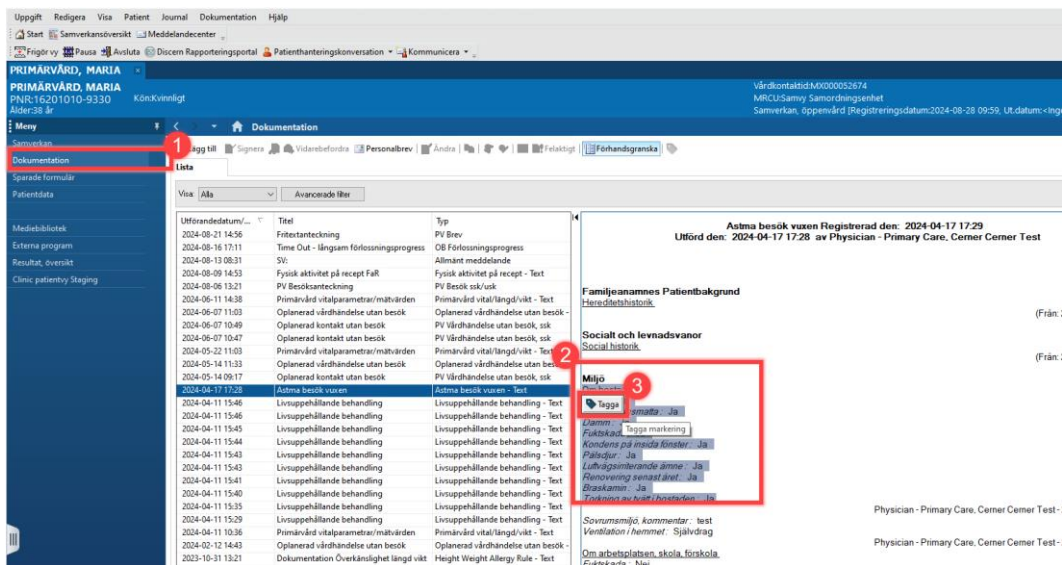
Uppgift Redigera Visa Patient Journal Dokumentation Hjälp

Start Samverkansöversikt Meddelandecenter

Frigör vy Pausa Avsluta Discern Rapporteringsportal Patienthanteringskonversation Kommunicera

PRIMÄRVÅRD, MARIA

PRIMÄRVÅRD, MARIA
PNR:16201010-9330 Kön:Kvinnligt
Ålder:38 år

Vårdkontaktid:MX000052674
MRCU:Samvy Samordningsenhet
Samverkan, öppenvård [Registreringsdatum:2024-08-28 09:59, Ut.datum:<ing

Meny
Samverkan
Dokumentation
Sparade formulär
Patientdata
Mediebibliotek
Externa program
Resultat, översikt
Clinic patientvy Staging

1

Dokumentation

Lägg till Signera Vidarebefordra Personalbrev Ändra Felaktigt Förhandsgranska

Lista

Visa: Alla Avancerade filter

| Utförandedatum/... | Titel | Typ |
|---|---|---|
| 2024-08-21 14:56 | Fritextanteckning | PV Brev |
| 2024-08-16 17:11 | Time Out - långsam förlossningsprogress | OB Förlossningsprogress |
| 2024-08-13 08:31 | SV: | Allmänt meddelande |
| 2024-08-09 14:53 | Fysisk aktivitet på recept FaR | Fysisk aktivitet på recept - Text |
| 2024-08-06 13:21 | PV Besöksanteckning | PV Besök ssk/usk |
| 2024-06-11 14:38 | Primärvård vitalparametrar/mätvärden | Primärvård vital/längd/vikt - Text |
| 2024-06-07 11:03 | Oplanerad vårdhändelse utan besök | Oplanerad vårdhändelse utan besök - |
| 2024-06-07 10:49 | Oplanerad kontakt utan besök | PV Vårdhändelse utan besök, ssk |
| 2024-06-07 10:47 | Oplanerad kontakt utan besök | PV Vårdhändelse utan besök, ssk |
| 2024-05-22 11:03 | Primärvård vitalparametrar/mätvärden | Primärvård vital/längd/vikt - Text |
| 2024-05-14 11:33 | Oplanerad vårdhändelse utan besök | Oplanerad vårdhändelse utan besök |
| 2024-05-14 09:17 | Oplanerad kontakt utan besök | PV Vårdhändelse utan besök, ssk |
| 2024-04-17 17:28 | Astma besök vuxen | Astma besök vuxen - Text |
| 2024-04-11 15:46 | Livsuppehållande behandling | Livsuppehållande behandling - Text |
| 2024-04-11 15:46 | Livsuppehållande behandling | Livsuppehållande behandling - Text |
| 2024-04-11 15:45 | Livsuppehållande behandling | Livsuppehållande behandling - Text |
| 2024-04-11 15:44 | Livsuppehållande behandling | Livsuppehållande behandling - Text |
| 2024-04-11 15:43 | Livsuppehållande behandling | Livsuppehållande behandling - Text |
| 2024-04-11 15:43 | Livsuppehållande behandling | Livsuppehållande behandling - Text |
| 2024-04-11 15:41 | Livsuppehållande behandling | Livsuppehållande behandling - Text |
| 2024-04-11 15:40 | Livsuppehållande behandling | Livsuppehållande behandling - Text |
| 2024-04-11 15:35 | Livsuppehållande behandling | Livsuppehållande behandling - Text |
| 2024-04-11 15:29 | Livsuppehållande behandling | Livsuppehållande behandling - Text |
| 2024-04-11 10:36 | Primärvård vitalparametrar/mätvärden | Primärvård vital/längd/vikt - Text |
| 2024-02-14 14:43 | Oplanerad vårdhändelse utan besök | Oplanerad vårdhändelse utan besök - |
| 2023-10-31 13:21 | Dokumentation Överkänslighet längd vikt | Height Weight Allergy Rule - Text |

Astma besök vuxen Registrerad den: 2024-04-17 17:29
Utförd den: 2024-04-17 17:28 av Physician - Primary Care, Cerner Cerner Test

Familjeanamnes Patientbakgrund
Hereditetshistorik

(Från:

Socialt och levnadsvanor
Social historik

(Från:

2

Miljö

3

Tagga
Tagga markering
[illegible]smatta : Ja
Damm : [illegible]
Fuktskad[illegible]
Kondens på insida fönster : Ja
Pälsdjur : Ja
Luftvägsirriterande ämne : Ja
Renovering senast året : Ja
Braskamin : Ja
Torkning av tvätt i bostaden : Ja

Physician - Primary Care, Cerner Cerner Test -

Sovrumsmiljö, kommentar : test
Ventilation i hemmet : Självdrag

Physician - Primary Care, Cerner Cerner Test -

Om arbetsplatsen, skola, förskola
Fuktskada : Nej